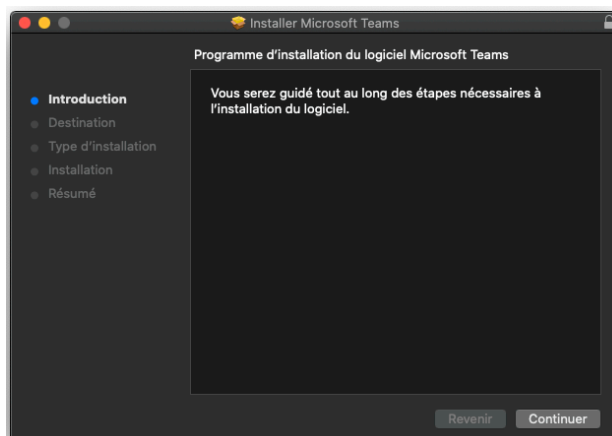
Installer Microsoft Teams

Programme d'installation du logiciel Microsoft Teams

Introduction
Destination
Type d'installation
Installation
Résumé

Vous serez guidé tout au long des étapes nécessaires à l'installation du logiciel.

Revenir
Continuer